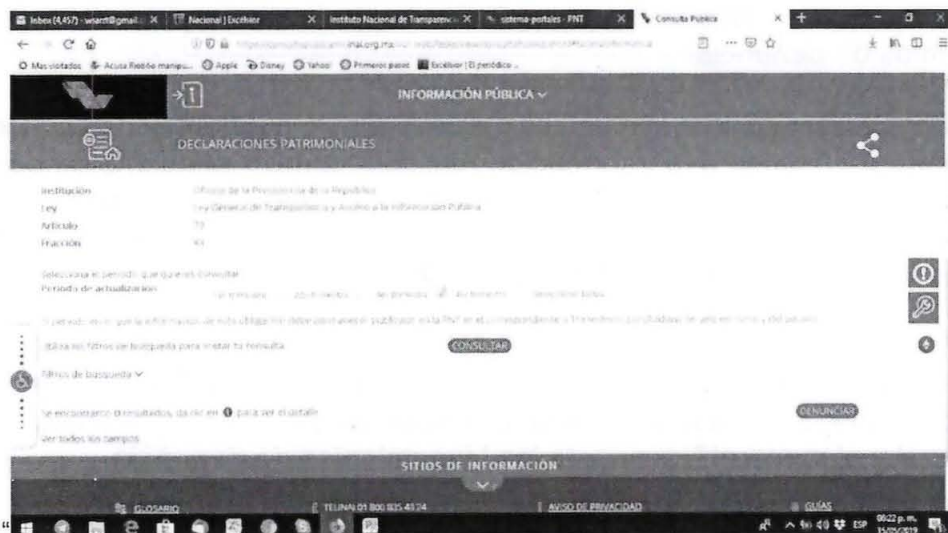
Inbox (4,457) - w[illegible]@gmail. X | Nacional | Excélsior X | Instituto Nacional de Transparencia X | sistema-portales - PNT X | Consulta Pública X

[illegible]inai.org.mx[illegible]

Más visitados Acusa Recibo marqu... Apple Disney Yahoo! Primeros pasos Excélsior | El periódico ...

INFORMACIÓN PÚBLICA ∨

DECLARACIONES PATRIMONIALES

Institución Oficina de la Presidencia de la República
Ley Ley General de Transparencia y Acceso a la Información Pública
Artículo 70
Fracción XII

Selecciona el periodo que quieres consultar
Periodo de actualización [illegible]

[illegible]

Utiliza los filtros de búsqueda para iniciar tu consulta CONSULTAR

Filtros de búsqueda ∨

Se encontraron 0 resultados, da clic en ❶ para ver el detalle DENUNCIAR

Ver todos los campos

SITIOS DE INFORMACIÓN

GLOSARIO | TELINAI 01 800 835 43 24 | AVISO DE PRIVACIDAD | GUÍAS

ESP 08:22 p. m. 15/05/2019